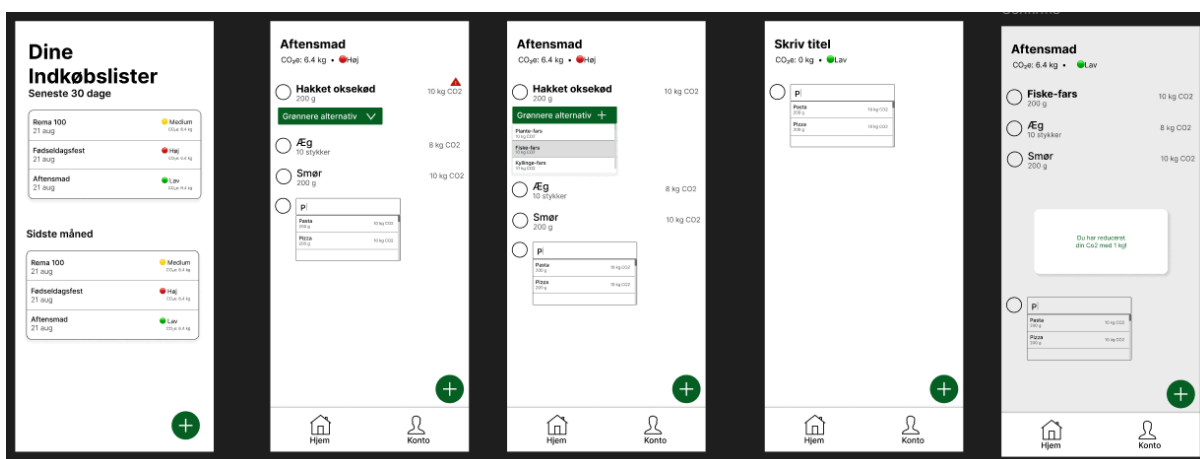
Dine Indkøbslister
Seneste 30 dage

Rema 100
21 aug
Medium
CO₂e: 6.4 kg

Fødseldagsfest
21 aug
Høj
CO₂e: 6.4 kg

Aftensmad
21 aug
Lav
CO₂e: 6.4 kg

Sidste måned

Rema 100
21 aug
Medium
CO₂e: 6.4 kg

Fødseldagsfest
21 aug
Høj
CO₂e: 6.4 kg

Aftensmad
21 aug
Lav
CO₂e: 6.4 kg

+

Aftensmad
CO₂e: 6.4 kg • Høj

Hakket oksekød
200 g
10 kg CO2

Grønnere alternativ

Æg
10 stykker
8 kg CO2

Smør
200 g
10 kg CO2

P|
Pasta
200 g
10 kg CO2
Pizza
200 g
10 kg CO2

+

Hjem
Konto

Aftensmad
CO₂e: 6.4 kg • Høj

Hakket oksekød
200 g
10 kg CO2

Grønnere alternativ +
Plante-fars
10 kg CO2
Fiske-fars
10 kg CO2
Kyllinge-fars
10 kg CO2

Æg
10 stykker
8 kg CO2

Smør
200 g
10 kg CO2

P|
Pasta
200 g
10 kg CO2
Pizza
200 g
10 kg CO2

+

Hjem
Konto

Skriv titel
CO₂e: 0 kg • Lav

P|
Pasta
200 g
10 kg CO2
Pizza
200 g
10 kg CO2

+

Hjem
Konto

Aftensmad
CO₂e: 6.4 kg • Lav

Fiske-fars
200 g
10 kg CO2

Æg
10 stykker
8 kg CO2

Smør
200 g
10 kg CO2

Du har reduceret din Co2 med 1 kg!

P|
Pasta
200 g
10 kg CO2
Pizza
200 g
10 kg CO2

+

Hjem
Konto